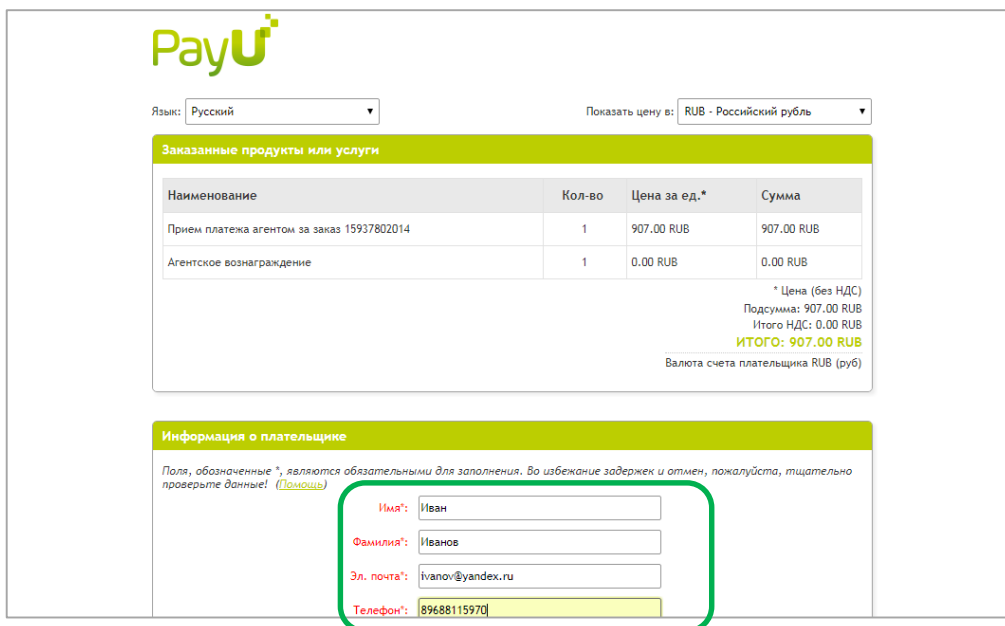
PayU

Язык: Русский

Показать цену в: RUB - Российский рубль

Заказанные продукты или услуги

| Наименование | Кол-во | Цена за ед.* | Сумма |
|---|---|---|---|
| Прием платежа агентом за заказ 15937802014 | 1 | 907.00 RUB | 907.00 RUB |
| Агентское вознаграждение | 1 | 0.00 RUB | 0.00 RUB |

* Цена (без НДС)
Подсумма: 907.00 RUB
Итого НДС: 0.00 RUB
ИТОГО: 907.00 RUB
Валюта счета плательщика RUB (руб)

Информация о плательщике

Поля, обозначенные *, являются обязательными для заполнения. Во избежание задержек и отмен, пожалуйста, тщательно проверьте данные! (Помощь)

Имя*: Иван
Фамилия*: Иванов
Эл. почта*: ivanov@yandex.ru
Телефон*: 89688115970